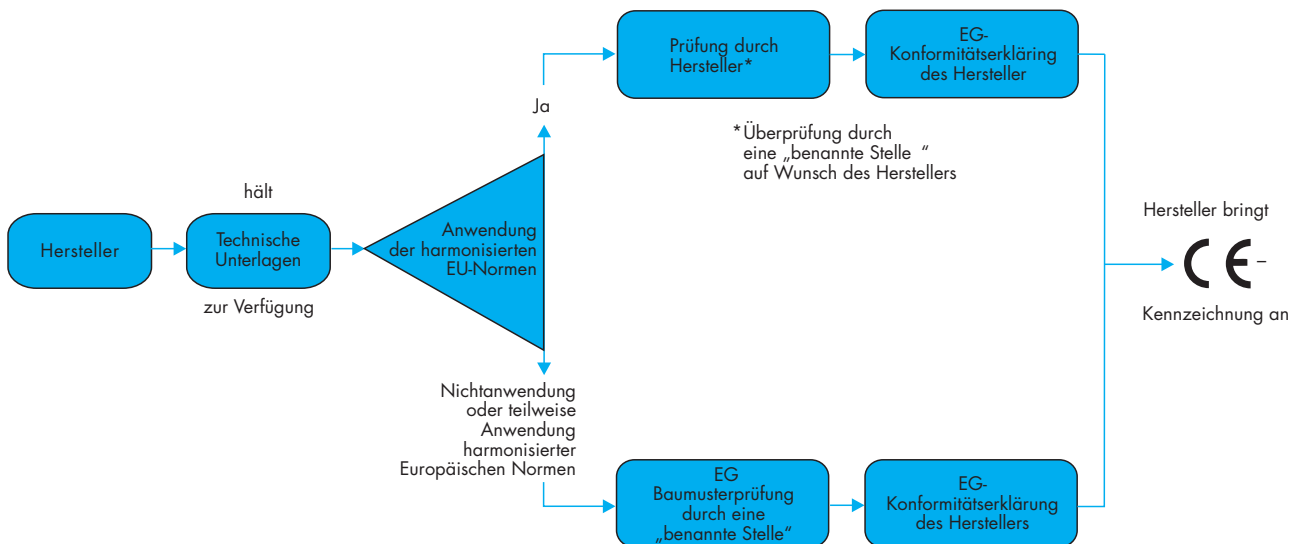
Hersteller

hält

Technische Unterlagen

zur Verfügung

Anwendung der harmonisierten EU-Normen

Ja

Prüfung durch Hersteller*

EG-Konformitätserklärung des Hersteller

*Überprüfung durch eine „benannte Stelle“ auf Wunsch des Herstellers

Nichtanwendung oder teilweise Anwendung harmonisierter Europäischen Normen

EG Baumusterprüfung durch eine „benannte Stelle“

EG-Konformitätserklärung des Herstellers

Hersteller bringt

CE-

Kennzeichnung an